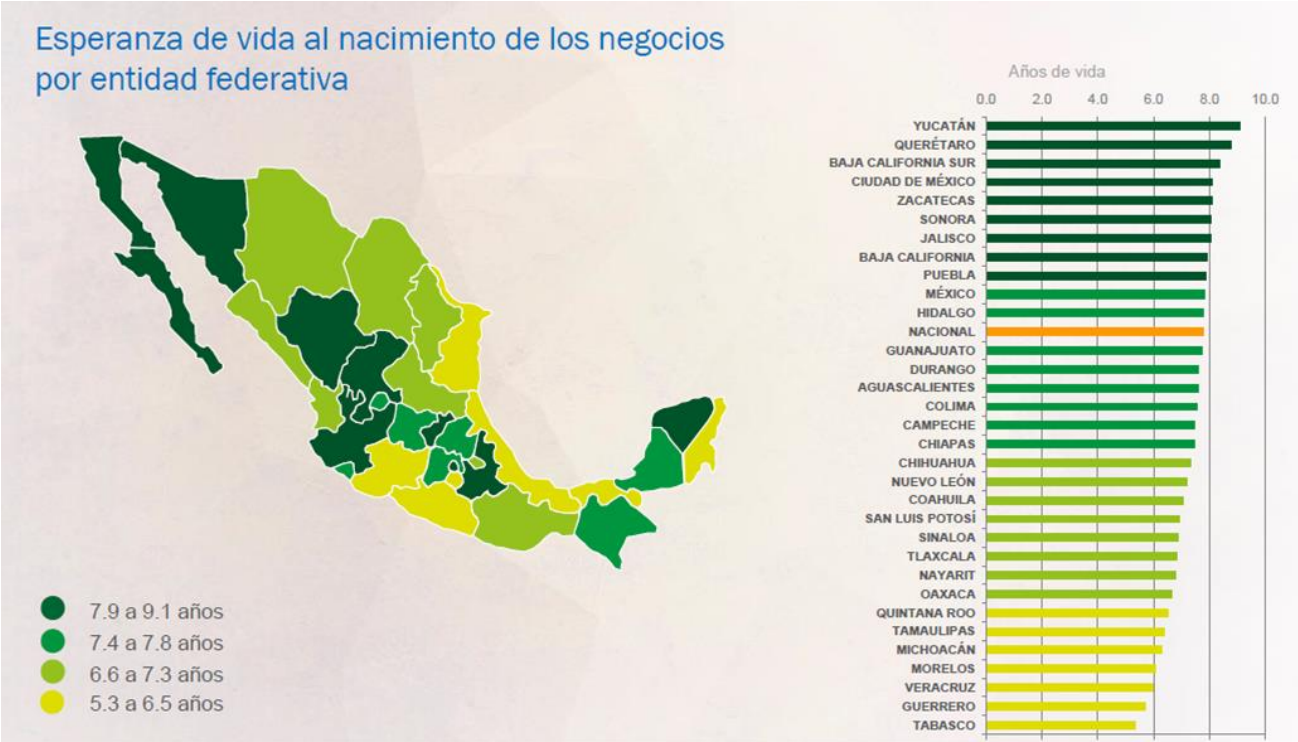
Esperanza de vida al nacimiento de los negocios por entidad federativa

Años de vida

0.0 2.0 4.0 6.0 8.0 10.0

YUCATÁN
QUERÉTARO
BAJA CALIFORNIA SUR
CIUDAD DE MÉXICO
ZACATECAS
SONORA
JALISCO
BAJA CALIFORNIA
PUEBLA
MÉXICO
HIDALGO
NACIONAL
GUANAJUATO
DURANGO
AGUASCALIENTES
COLIMA
CAMPECHE
CHIAPAS
CHIHUAHUA
NUEVO LEÓN
COAHUILA
SAN LUIS POTOSÍ
SINALOA
TLAXCALA
NAYARIT
OAXACA
QUINTANA ROO
TAMAULIPAS
MICHOACÁN
MORELOS
VERACRUZ
GUERRERO
TABASCO

7.9 a 9.1 años
7.4 a 7.8 años
6.6 a 7.3 años
5.3 a 6.5 años